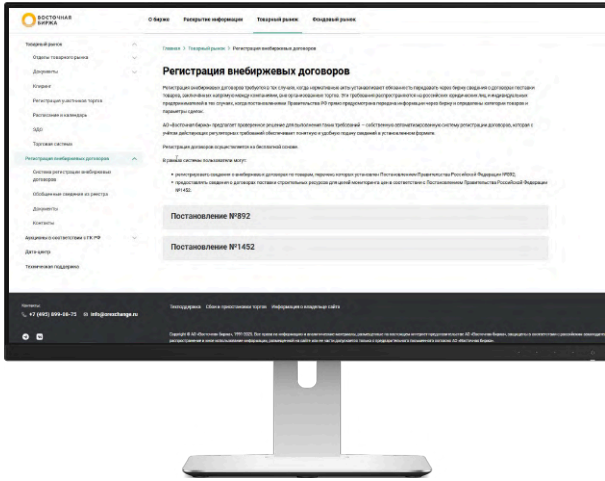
ВОСТОЧНАЯ БИРЖА

О бирже Раскрытие информации Товарный рынок Фондовый рынок

Товарный рынок
Отделы товарного рынка
Документы
Клиент
Регистрация участников торгов
Расписание и календарь
SDD
Торговая система
Регистрация внебиржевых договоров
Система регистрации внебиржевых договоров
Обобщенные сведения из реестра
Документы
Контакты
Аукционы в соответствии с ГК РФ
Дата-центр
Техническая поддержка

Главная > Товарный рынок > Регистрация внебиржевых договоров

Регистрация внебиржевых договоров

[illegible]

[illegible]

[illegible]

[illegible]

• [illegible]
• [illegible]

Постановление №892

Постановление №1452

Контакты
+7 (495) 899-26-75 info@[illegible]

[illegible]

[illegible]